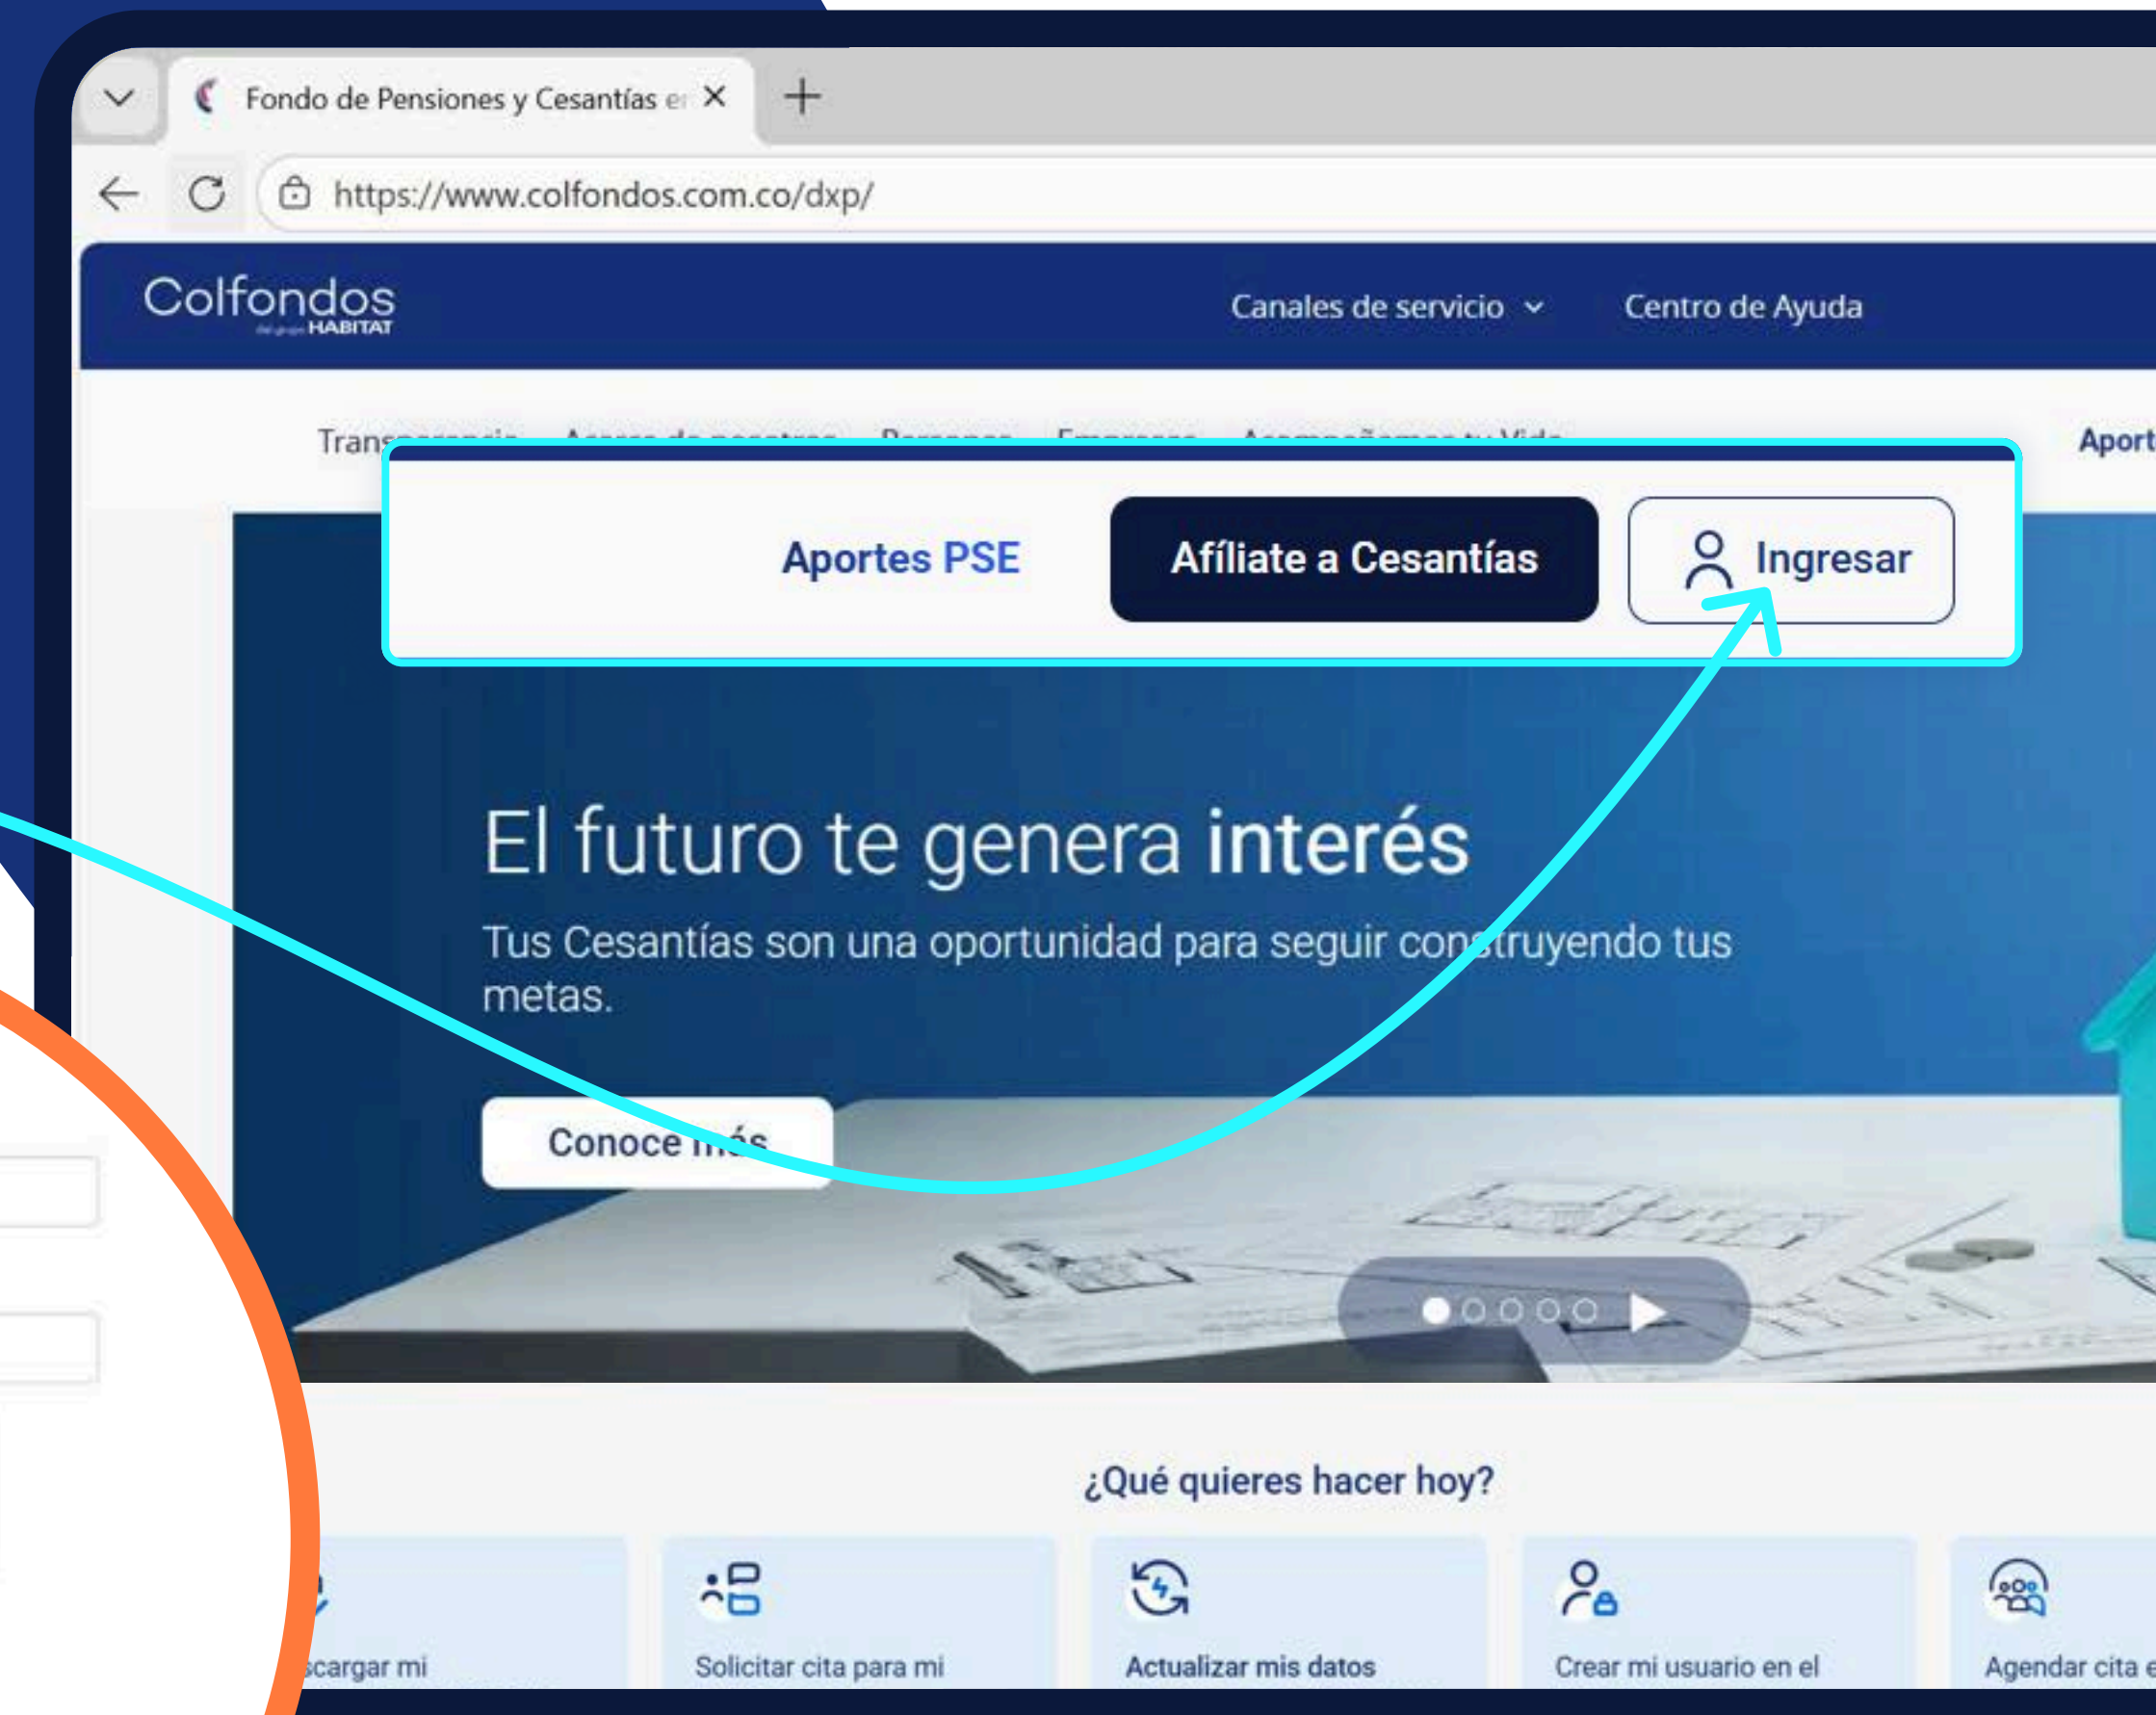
Fondo de Pensiones y Cesantías e

https://www.colfondos.com.co/dxp/

Colfondos HABITAT

Canales de servicio

Centro de Ayuda

Trans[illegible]

Aport

Aportes PSE

Afíliate a Cesantías

Ingresar

El futuro te genera interés

Tus Cesantías son una oportunidad para seguir construyendo tus metas.

Conoce más

¿Qué quieres hacer hoy?

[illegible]scargar mi

Solicitar cita para mi

Actualizar mis datos

Crear mi usuario en el

Agendar cita e